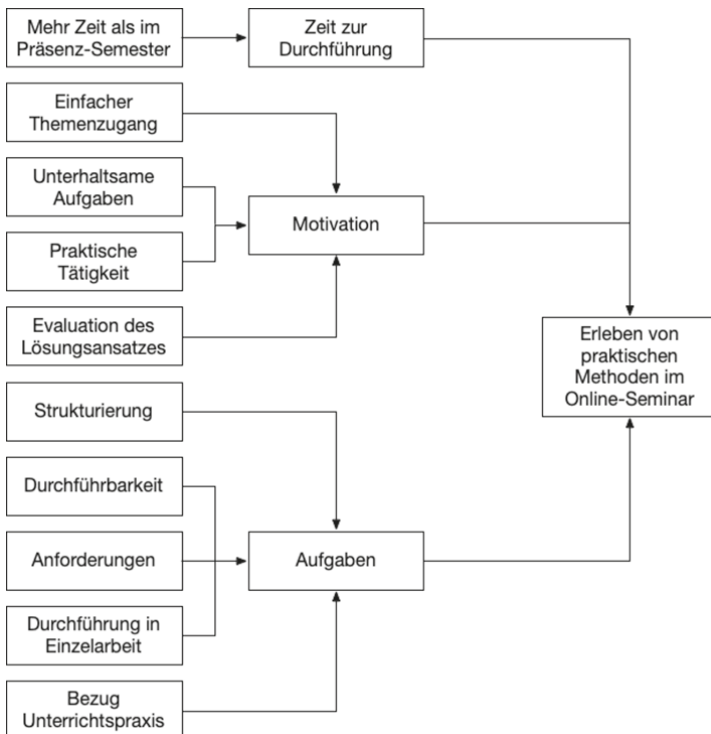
Mehr Zeit als im Präsenz-Semester

Zeit zur Durchführung

Einfacher Themenzugang

Unterhaltsame Aufgaben

Praktische Tätigkeit

Motivation

Evaluation des Lösungsansatzes

Erleben von praktischen Methoden im Online-Seminar

Strukturierung

Durchführbarkeit

Anforderungen

Aufgaben

Durchführung in Einzelarbeit

Bezug Unterrichtspraxis